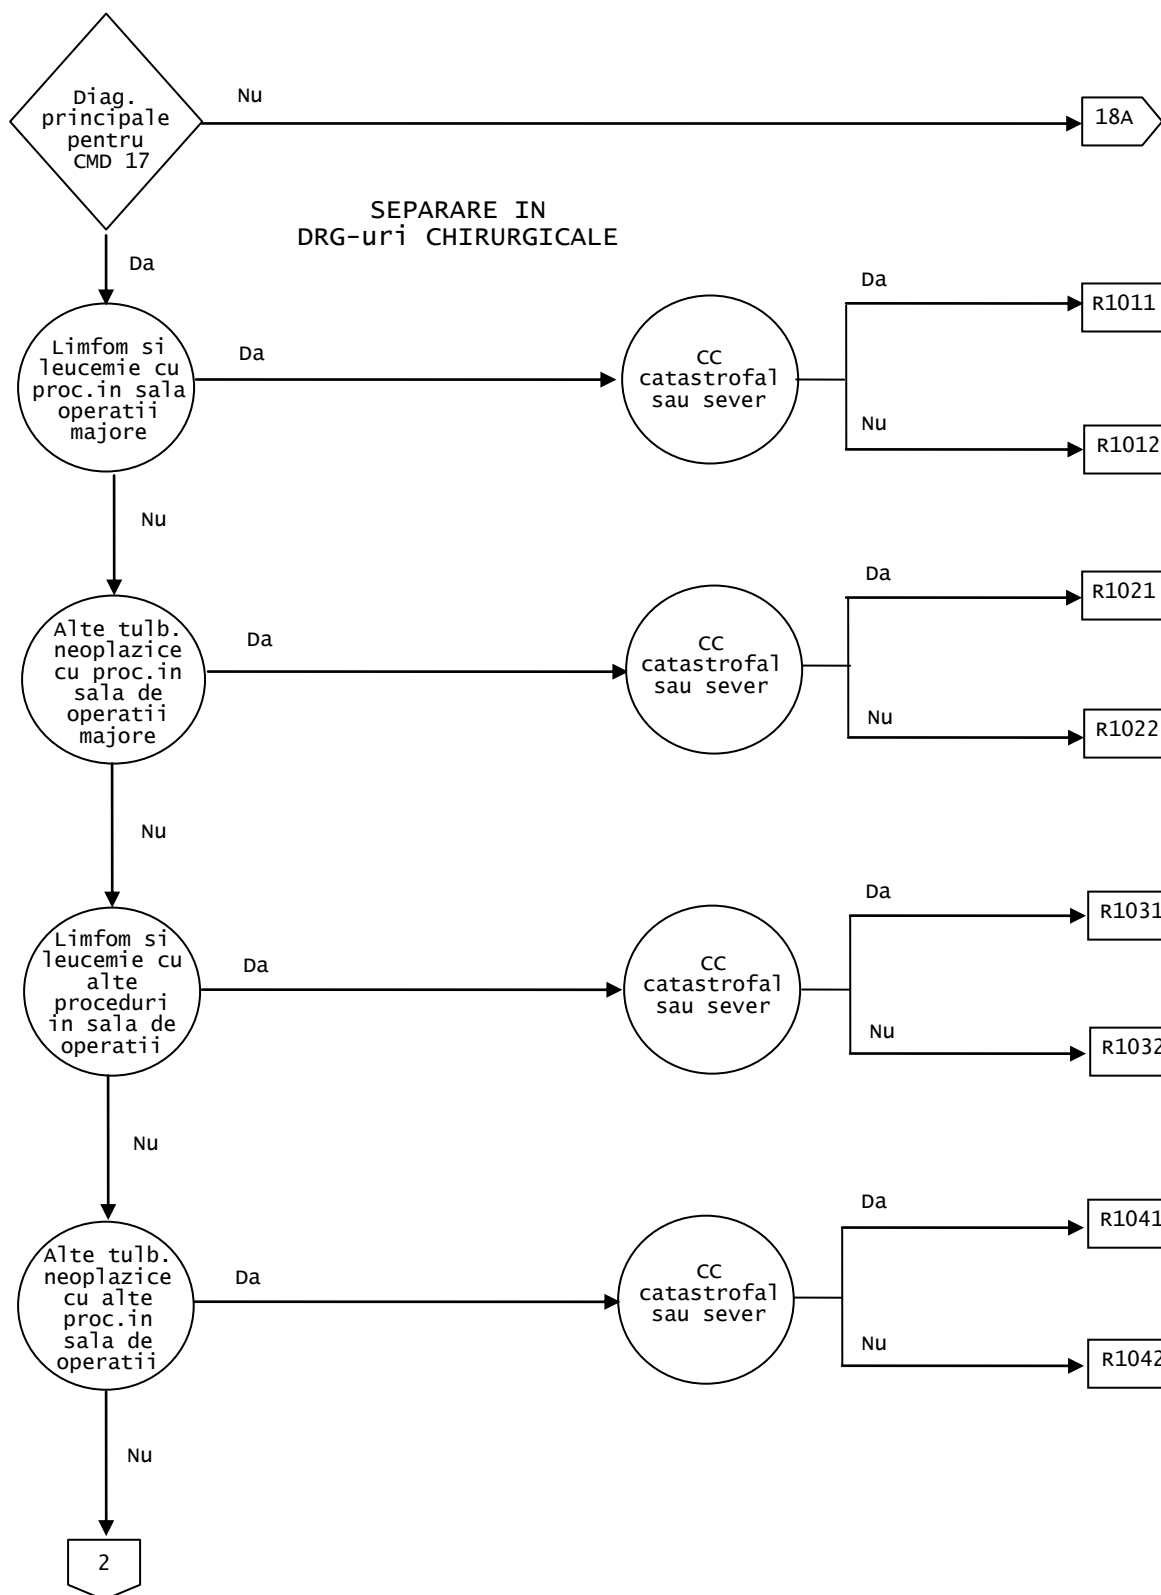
Diag. principale pentru CMD 17

Nu

18A

SEPARARE IN DRG-uri CHIRURGICALE

Da

Limfom si leucemie cu proc.in sala operatii majore

Da

CC catastrofal sau sever

Da

R1011

Nu

R1012

Nu

Alte tulb. neoplazice cu proc.in sala de operatii majore

Da

CC catastrofal sau sever

Da

R1021

Nu

R1022

Nu

Limfom si leucemie cu alte proceduri in sala de operatii

Da

CC catastrofal sau sever

Da

R1031

Nu

R1032

Nu

Alte tulb. neoplazice cu alte proc.in sala de operatii

Da

CC catastrofal sau sever

Da

R1041

Nu

R1042

Nu

2